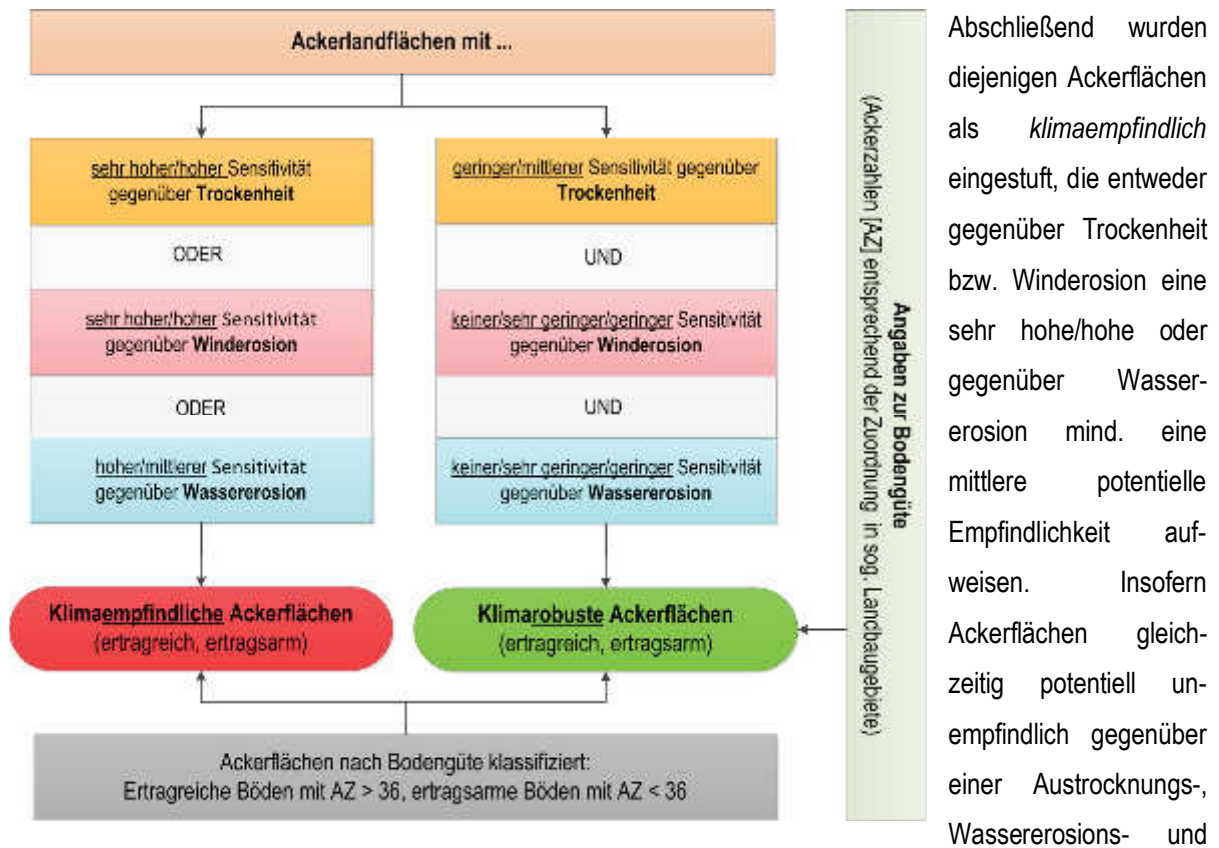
Ackerlandflächen mit ...

sehr hoher/hoher Sensitivität gegenüber **Trockenheit**

ODER

sehr hoher/hoher Sensitivität gegenüber **Winderosion**

ODER

hoher/mittlerer Sensitivität gegenüber **Wassererosion**

geringer/mittlerer Sensitivität gegenüber **Trockenheit**

UND

keiner/sehr geringer/geringer Sensitivität gegenüber **Winderosion**

UND

keiner/sehr geringer/geringer Sensitivität gegenüber **Wassererosion**

**Klimaempfindliche Ackerflächen**
(ertragreich, ertragsarm)

**Klimarobuste Ackerflächen**
(ertragreich, ertragsarm)

Ackerflächen nach Bodengüte klassifiziert:
Ertragreiche Böden mit AZ > 36, ertragsarme Böden mit AZ < 36

**Angaben zur Bodengüte**
(Ackerzahlen [AZ] entsprechend der Zuordnung in sog. Landbaugebiete)

Abschließend wurden diejenigen Ackerflächen als *klimaempfindlich* eingestuft, die entweder gegenüber Trockenheit bzw. Winderosion eine sehr hohe/hohe oder gegenüber Wassererosion mind. eine mittlere potentielle Empfindlichkeit aufweisen. Insofern Ackerflächen gleichzeitig potentiell unempfindlich gegenüber einer Austrocknungs-, Wassererosions- und